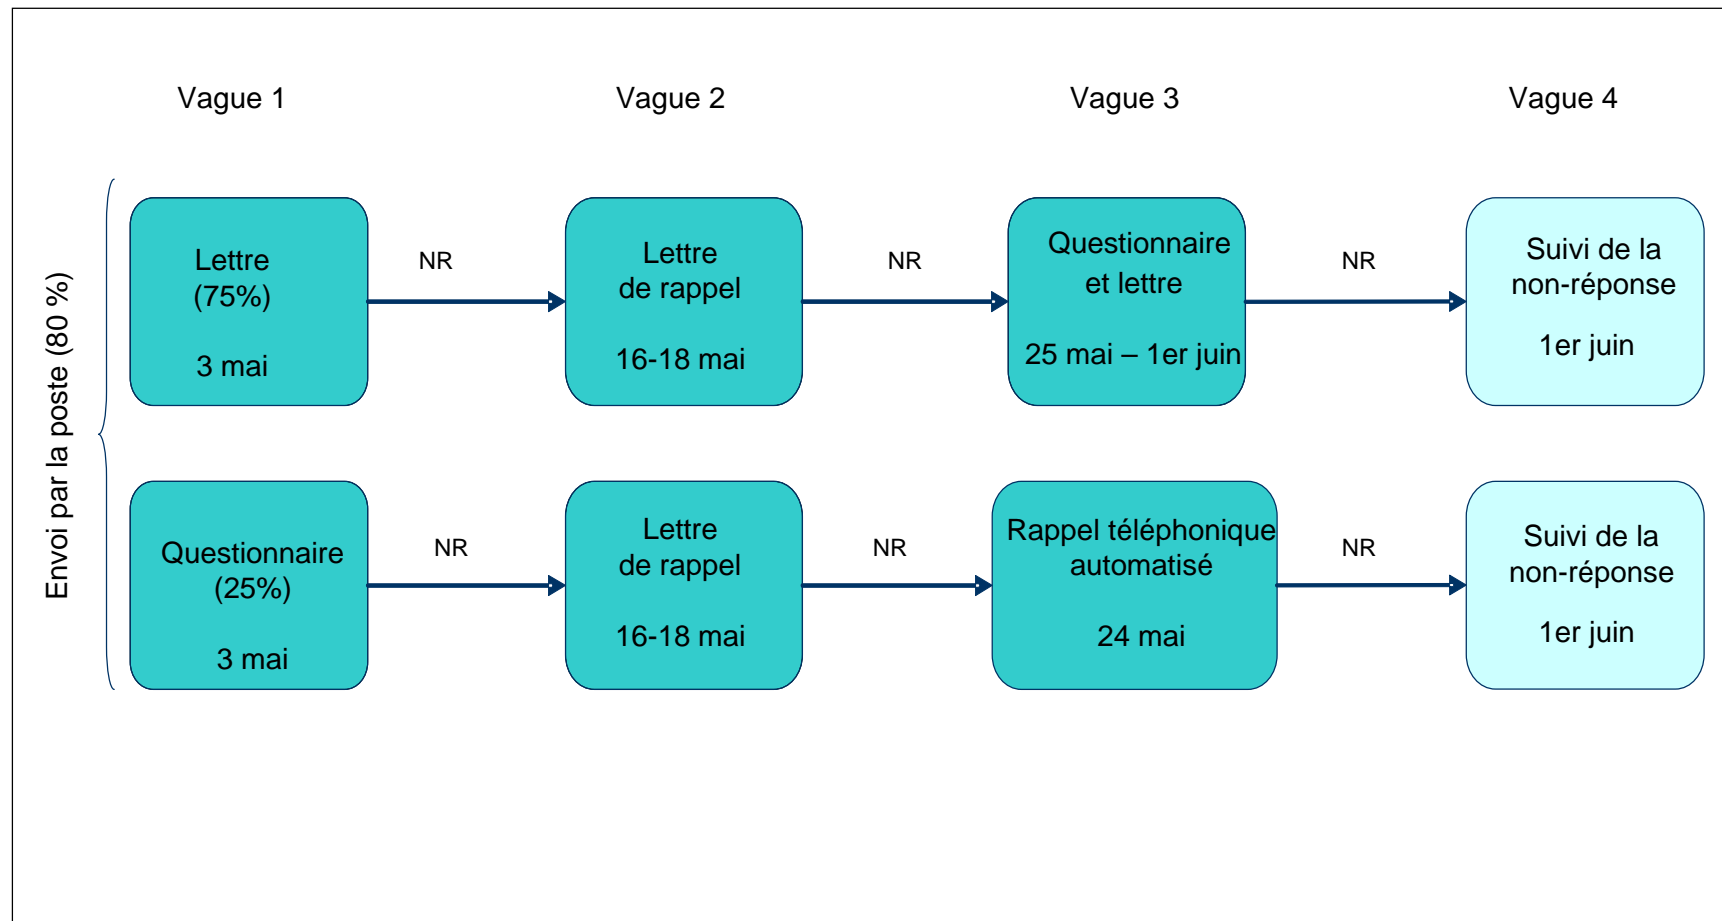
Vague 1

Vague 2

Vague 3

Vague 4

Envoi par la poste (80 %)

Lettre
(75%)

3 mai

NR

Lettre
de rappel

16-18 mai

NR

Questionnaire
et lettre

25 mai – 1er juin

NR

Suivi de la
non-réponse

1er juin

Questionnaire
(25%)

3 mai

NR

Lettre
de rappel

16-18 mai

NR

Rappel téléphonique
automatisé

24 mai

NR

Suivi de la
non-réponse

1er juin